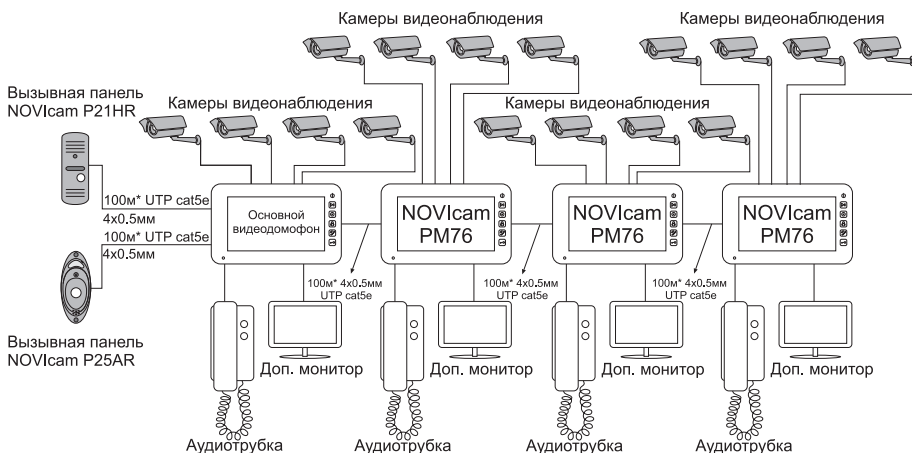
Камеры видеонаблюдения

Камеры видеонаблюдения

Вызывная панель NOVIcam P21HR

Камеры видеонаблюдения

Камеры видеонаблюдения

100м* UTP cat5e
4x0.5мм

100м* UTP cat5e
4x0.5мм

Основной видеодомофон

NOVIcam PM76

NOVIcam PM76

NOVIcam PM76

100м* 4x0.5мм UTP cat5e

100м* 4x0.5мм UTP cat5e

100м* 4x0.5мм UTP cat5e

Вызывная панель NOVIcam P25AR

Доп. монитор

Доп. монитор

Доп. монитор

Доп. монитор

Аудиотрубка

Аудиотрубка

Аудиотрубка

Аудиотрубка